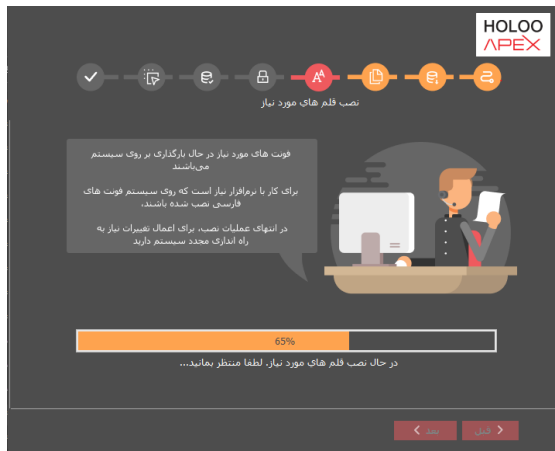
HOLOO
APEX

نصب قلم های مورد نیاز

فونت های مورد نیاز در حال بارگذاری بر روی سیستم می‌باشند

برای کار با نرم‌افزار نیاز است که روی سیستم فونت های فارسی نصب شده باشند.

در انتهای عملیات نصب، برای اعمال تغییرات نیاز به راه اندازی مجدد سیستم دارید

65%

در حال نصب قلم های مورد نیاز. لطفا منتظر بمانید...

قبل <
بعد >